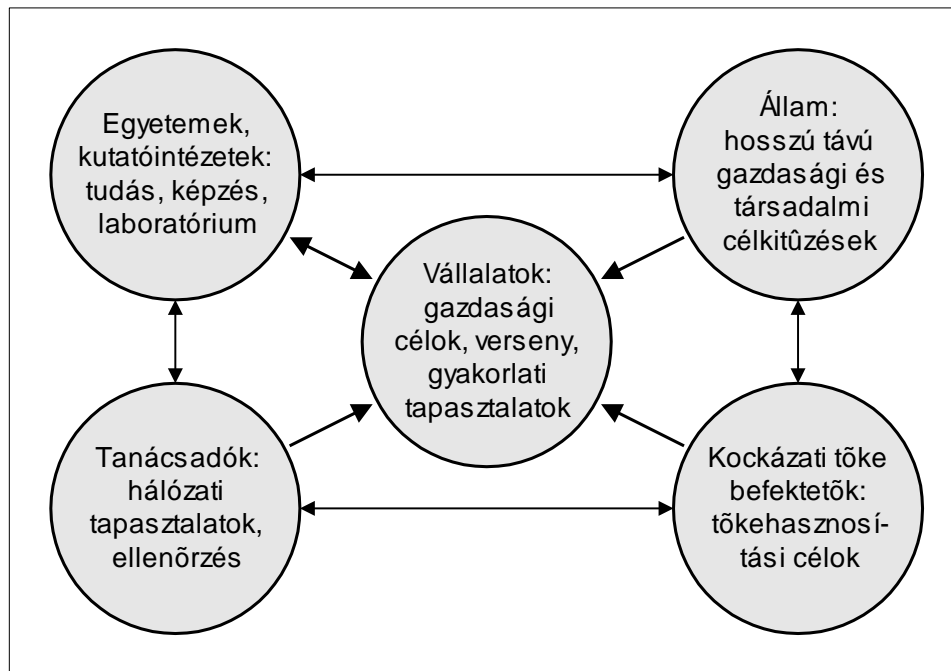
Egyetemek, kutatóintézetek: tudás, képzés, laboratórium

Állam: hosszú távú gazdasági és társadalmi célkitûzések

Vállalatok: gazdasági célok, verseny, gyakorlati tapasztalatok

Tanácsadók: hálózati tapasztalatok, ellenõrzés

Kockázati tõke befektetõk: tõkehasznosítási célok